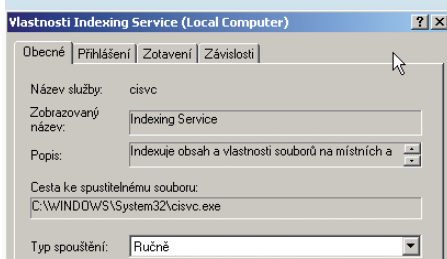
Vlastnosti Indexing Service (Local Computer)

?

X

Obecné | Přihlášení | Zotavení | Závislosti

Název služby: cisvc

Zobrazovaný název: Indexing Service

Popis: Indexuje obsah a vlastnosti souborů na místních a

Cesta ke spustitelnému souboru:
C:\WINDOWS\System32\cisvc.exe

Typ spouštění: Ručně